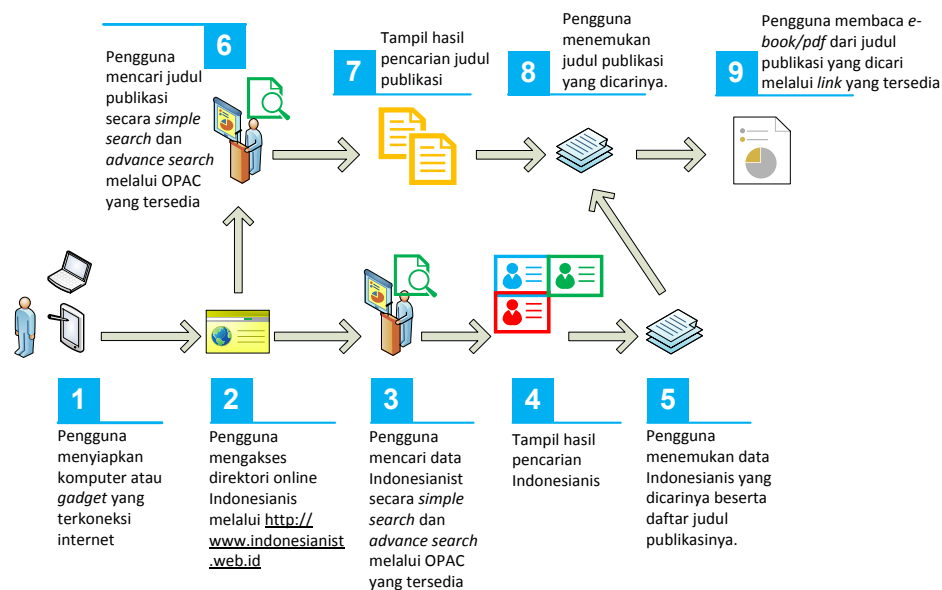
6

Pengguna mencari judul publikasi secara *simple search* dan *advance search* melalui OPAC yang tersedia

7

Tampil hasil pencarian judul publikasi

8

Pengguna menemukan judul publikasi yang dicarinya.

9

Pengguna membaca *e-book/pdf* dari judul publikasi yang dicari melalui *link* yang tersedia

1

Pengguna menyiapkan komputer atau *gadget* yang terkoneksi internet

2

Pengguna mengakses direktori online Indonesianis melalui http://www.indonesianist.web.id

3

Pengguna mencari data Indonesianist secara *simple search* dan *advance search* melalui OPAC yang tersedia

4

Tampil hasil pencarian Indonesianis

5

Pengguna menemukan data Indonesianis yang dicarinya beserta daftar judul publikasinya.